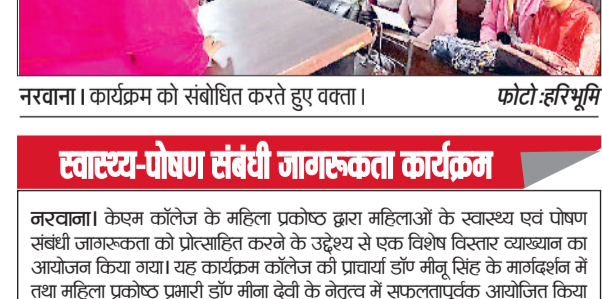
नरवाना। कार्यक्रम को संबोधित करते हुए वक्ता। फोटो :हरिभूमि

स्वास्थ्य-पोषण संबंधी जागरूकता कार्यक्रम

नरवाना। केएम कॉलेज के महिला प्रकोष्ठ द्वारा महिलाओं के स्वास्थ्य एवं पोषण संबंधी जागरूकता को प्रोत्साहित करने के उद्देश्य से एक विशेष विस्तार व्याख्यान का आयोजन किया गया। यह कार्यक्रम कॉलेज की प्राचार्या डॉ मीनू सिंह के मार्गदर्शन में तथा महिला प्रकोष्ठ प्रभारी डॉ मीना देवी के नेतृत्व में सफलतापूर्वक आयोजित किया